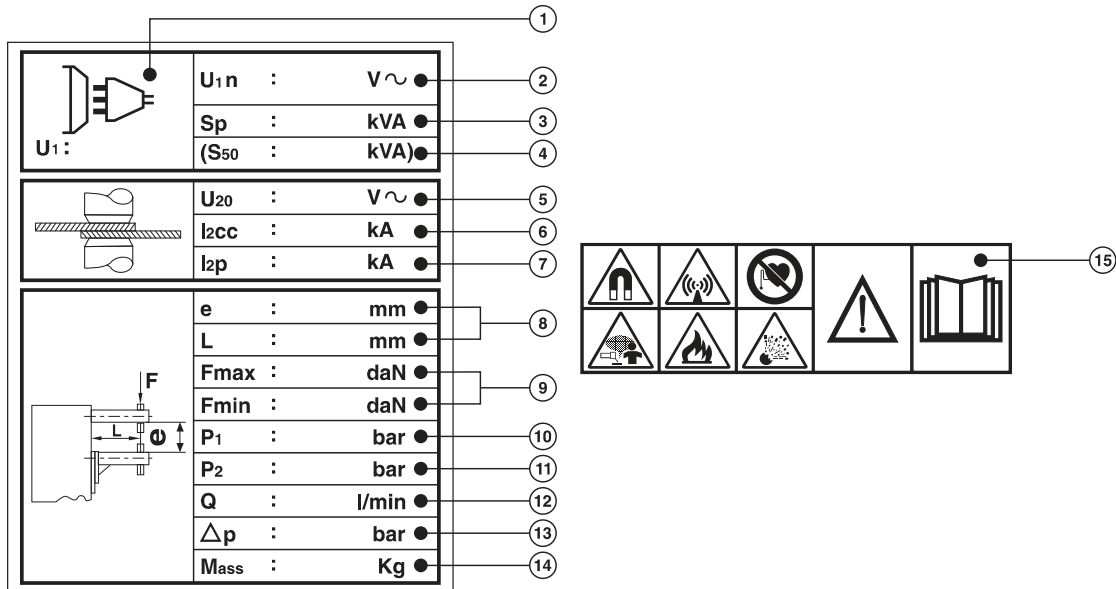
1

$U_1$:

| | | | |
|---|---|---|---|
| $U_1n$ | : | V ∿ | 2 |
| Sp | : | kVA | 3 |
| ($S_{50}$ | : | kVA) | 4 |

| | | | |
|---|---|---|---|
| $U_{20}$ | : | V ∿ | 5 |
| $I_2cc$ | : | kA | 6 |
| $I_2p$ | : | kA | 7 |

F

L

e

| | | | |
|---|---|---|---|
| e | : | mm | 8 |
| L | : | mm | 8 |
| Fmax | : | daN | 9 |
| Fmin | : | daN | 9 |
| $P_1$ | : | bar | 10 |
| $P_2$ | : | bar | 11 |
| Q | : | l/min | 12 |
| $\triangle$p | : | bar | 13 |
| Mass | : | Kg | 14 |

15